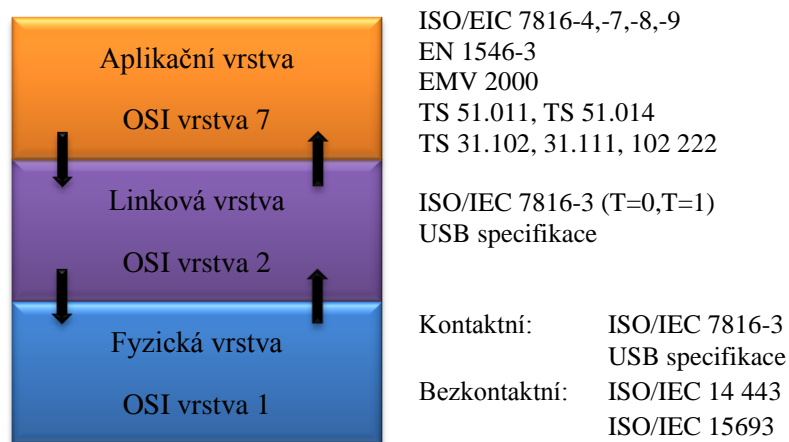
Aplikační vrstva

OSI vrstva 7

Linková vrstva

OSI vrstva 2

Fyzická vrstva

OSI vrstva 1

ISO/EIC 7816-4,-7,-8,-9
EN 1546-3
EMV 2000
TS 51.011, TS 51.014
TS 31.102, 31.111, 102 222

ISO/IEC 7816-3 (T=0,T=1)
USB specifikace

Kontaktní: ISO/IEC 7816-3
USB specifikace
Bezkontaktní: ISO/IEC 14 443
ISO/IEC 15693